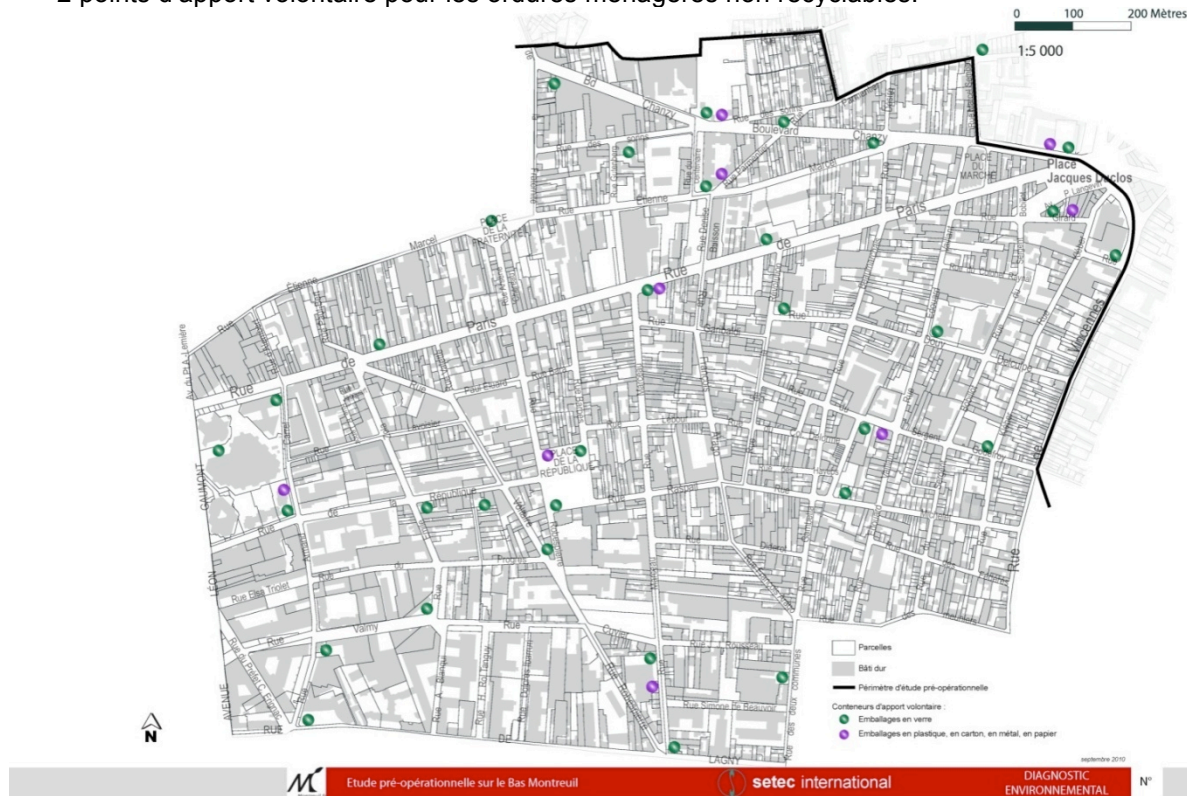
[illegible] points d'apport volontaire pour les ordures ménagères non recyclables.

0 100 200 Mètres
1:5 000

Bd
Chanzy
Boulevard
Chanzy
PLACE DU MARCHE
Place Jacques Duclos
PLACE DE LA FRATERNITE
Marcel
Etienne
Rue de Paris
Paris
Rue
de
Rue
PLACE DE LA REPUBLIQUE
République
GAUMONT
LEON
Rue Paul Lemière
Rue Baba Triolet
Valmy
Rue
AVENUE
RUE
DE
Rue Simone de Beauvoir
LAGNY
Rue des deux communes
Rue
N

Parcelles
Bâti dur
Périmètre d'étude pré-opérationnelle
Conteneurs d'apport volontaire :
Emballages en verre
Emballages en plastique, en carton, en métal, en papier

septembre 2010
Etude pré-opérationnelle sur le Bas Montreuil
setec international
DIAGNOSTIC ENVIRONNEMENTAL
N°